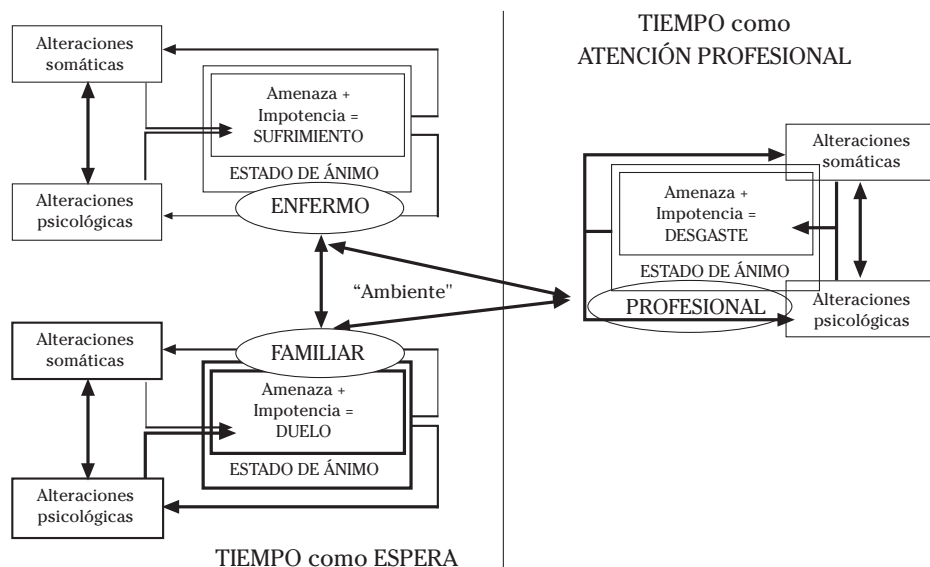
TIEMPO como ATENCIÓN PROFESIONAL

Alteraciones somáticas

Amenaza + Impotencia = SUFRIMIENTO

ESTADO DE ÁNIMO

Alteraciones psicológicas

ENFERMO

"Ambiente"

Alteraciones somáticas

Amenaza + Impotencia = DESGASTE

ESTADO DE ÁNIMO

PROFESIONAL

Alteraciones psicológicas

Alteraciones somáticas

FAMILIAR

Amenaza + Impotencia = DUELO

ESTADO DE ÁNIMO

Alteraciones psicológicas

TIEMPO como ESPERA